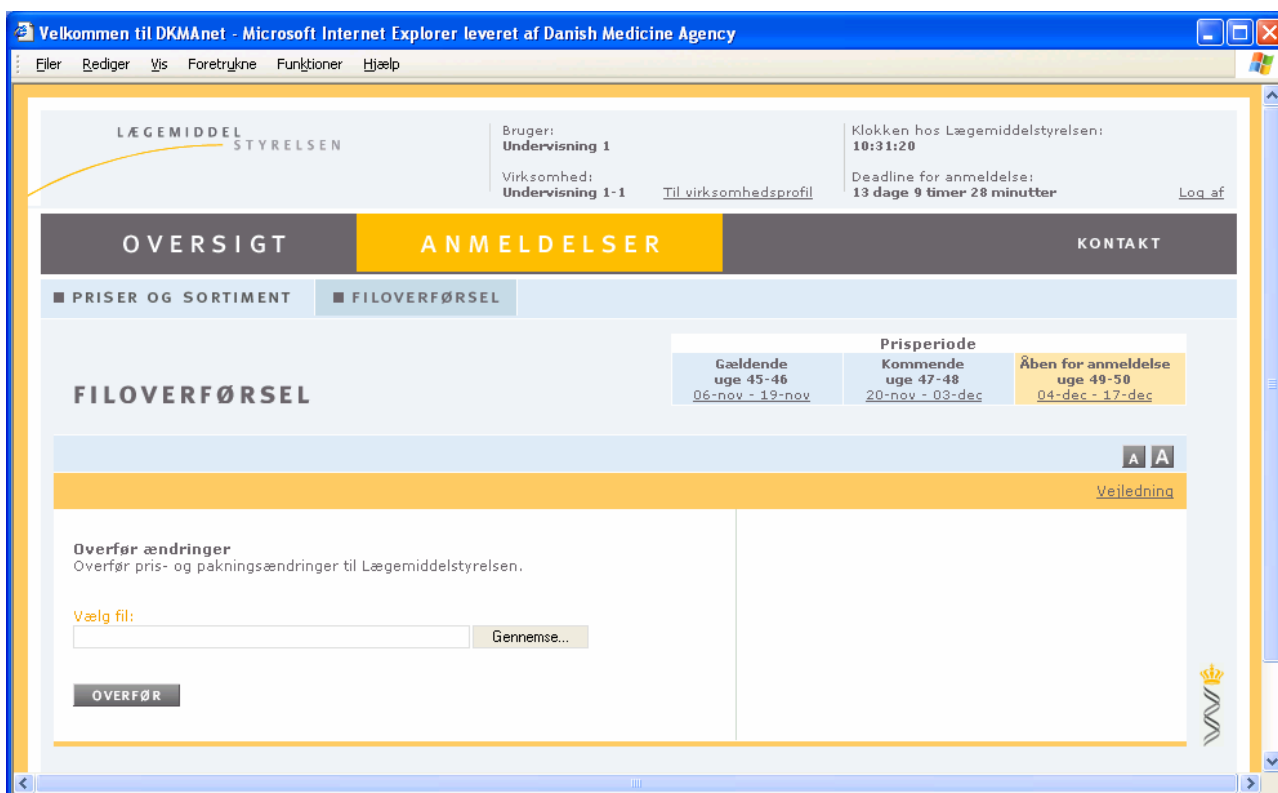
Velkommen til DKMAnet - Microsoft Internet Explorer leveret af Danish Medicine Agency

Filer Rediger Vis Foretrukne Funktioner Hjælp

LÆGEMIDDEL STYRELSEN

Bruger:
Undervisning 1

Virksomhed:
Undervisning 1-1

Til virksomhedsprofil

Klokken hos Lægemiddelstyrelsen:
10:31:20

Deadline for anmeldelse:
13 dage 9 timer 28 minutter

Log af

OVERSIGT ANMELDELSER KONTAKT

PRISER OG SORTIMENT FILOVERFØRSEL

FILOVERFØRSEL

| Prisperiode | | |
|---|---|---|
| Gældende uge 45-46 06-nov - 19-nov | Kommende uge 47-48 20-nov - 03-dec | Åben for anmeldelse uge 49-50 04-dec - 17-dec |

A A

Vejledning

Overfør ændringer
Overfør pris- og pakningsændringer til Lægemiddelstyrelsen.

Vælg fil:

Gennemse...

OVERFØR